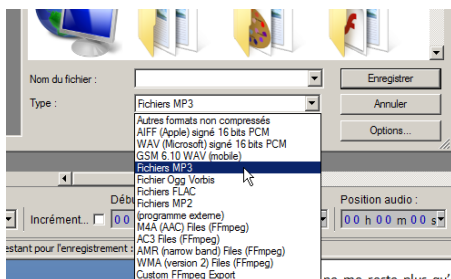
Nom du fichier :

Type :

Fichiers MP3

Enregistrer

Annuler

Options...

Autres formats non compressés
AIFF (Apple) signé 16 bits PCM
WAV (Microsoft) signé 16 bits PCM
GSM 6.10 WAV (mobile)
Fichiers MP3
Fichier Ogg Vorbis
Fichiers FLAC
Fichiers MP2
(programme externe)
M4A (AAC) Files (FFmpeg)
AC3 Files (FFmpeg)
AMR (narrow band) Files (FFmpeg)
WMA (version 2) Files (FFmpeg)
Custom FFmpeg Export

Débu

Incrément...

00

Position audio :

00 h 00 m 00 s

estant pour l'enregistrement :

ne me reste plus qu'